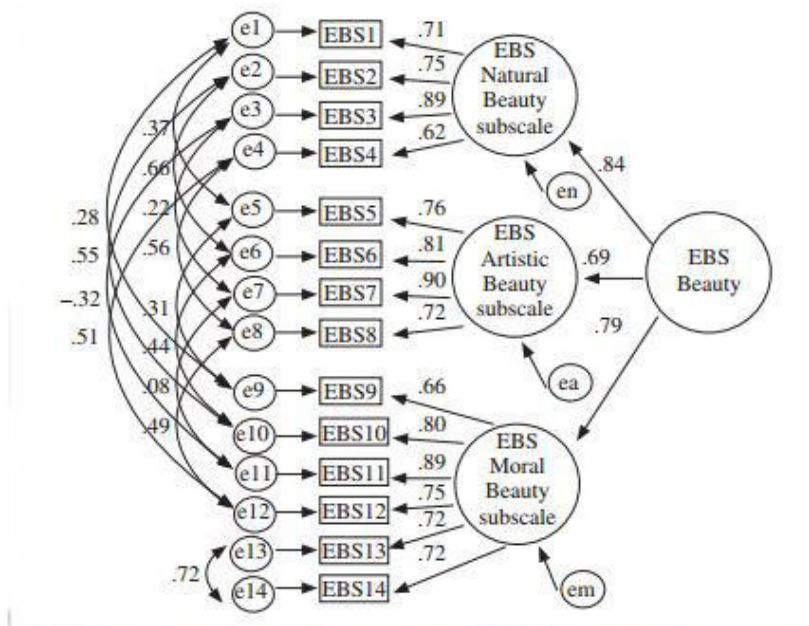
e1 EBS1 .71
e2 EBS2 .75
e3 EBS3 .89
e4 EBS4 .62
EBS Natural Beauty subscale
en
.84

.37
.66
.22
.56
.28
.55
−.32
.51

e5 EBS5 .76
e6 EBS6 .81
e7 EBS7 .90
e8 EBS8 .72
EBS Artistic Beauty subscale
.69
EBS Beauty
.79
ea

.31
.44
.08
.49

e9 EBS9 .66
e10 EBS10 .80
e11 EBS11 .89
e12 EBS12 .75
e13 EBS13 .72
e14 EBS14 .72
.72
EBS Moral Beauty subscale
em